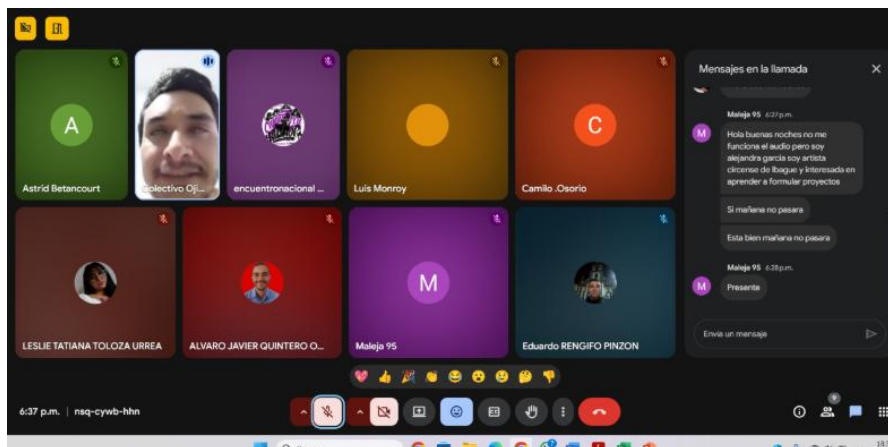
A

Astrid Betancourt

Colectivo Oji...

encuentronacional ...

Luis Monroy

C

Camilo .Osorio

Mensajes en la llamada

Maleja 95 6:27 p.m.

M

Hola buenas noches no me funciona el audio pero soy alejandra garcia soy artista circense de Ibague y interesada en aprender a formular proyectos

Si mañana no pasara

Esta bien mañana no pasara

Maleja 95 6:28 p.m.

M

Presente

Envía un mensaje

LESLIE TATIANA TOLOZA URREA

ALVARO JAVIER QUINTERO O...

M

Maleja 95

Eduardo RENGIFO PINZON

6:37 p.m. | nsq-cywb-hhn

9